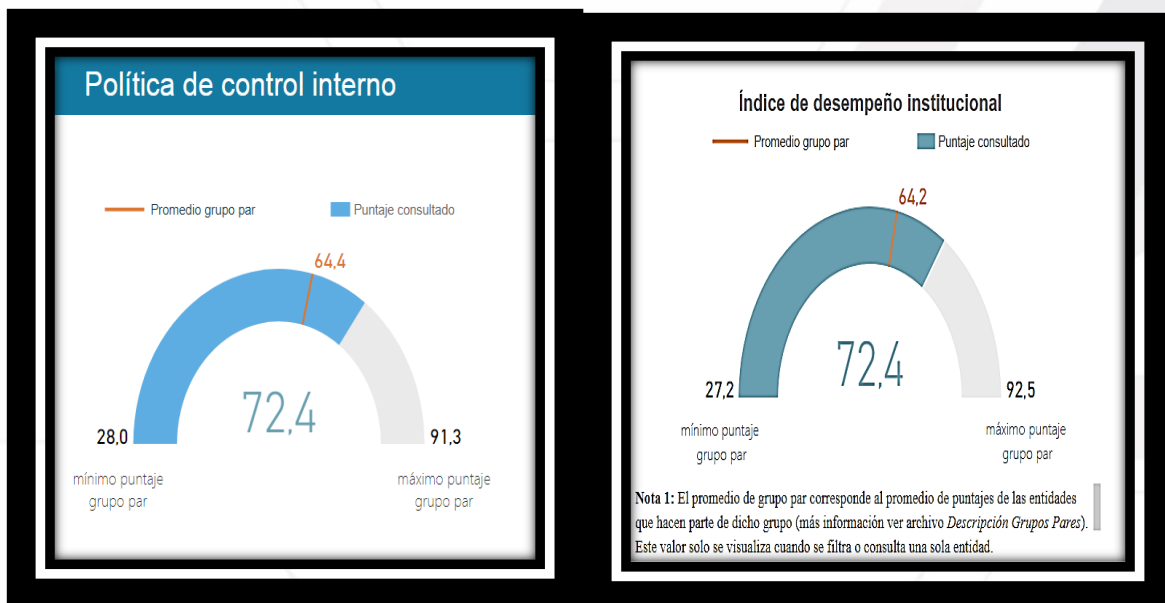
Política de control interno

Promedio grupo par Puntaje consultado

64,4

72,4

28,0

91,3

mínimo puntaje grupo par

máximo puntaje grupo par

Índice de desempeño institucional

Promedio grupo par Puntaje consultado

64,2

72,4

27,2

92,5

mínimo puntaje grupo par

máximo puntaje grupo par

**Nota 1:** El promedio de grupo par corresponde al promedio de puntajes de las entidades que hacen parte de dicho grupo (más información ver archivo *Descripción Grupos Pares*). Este valor solo se visualiza cuando se filtra o consulta una sola entidad.